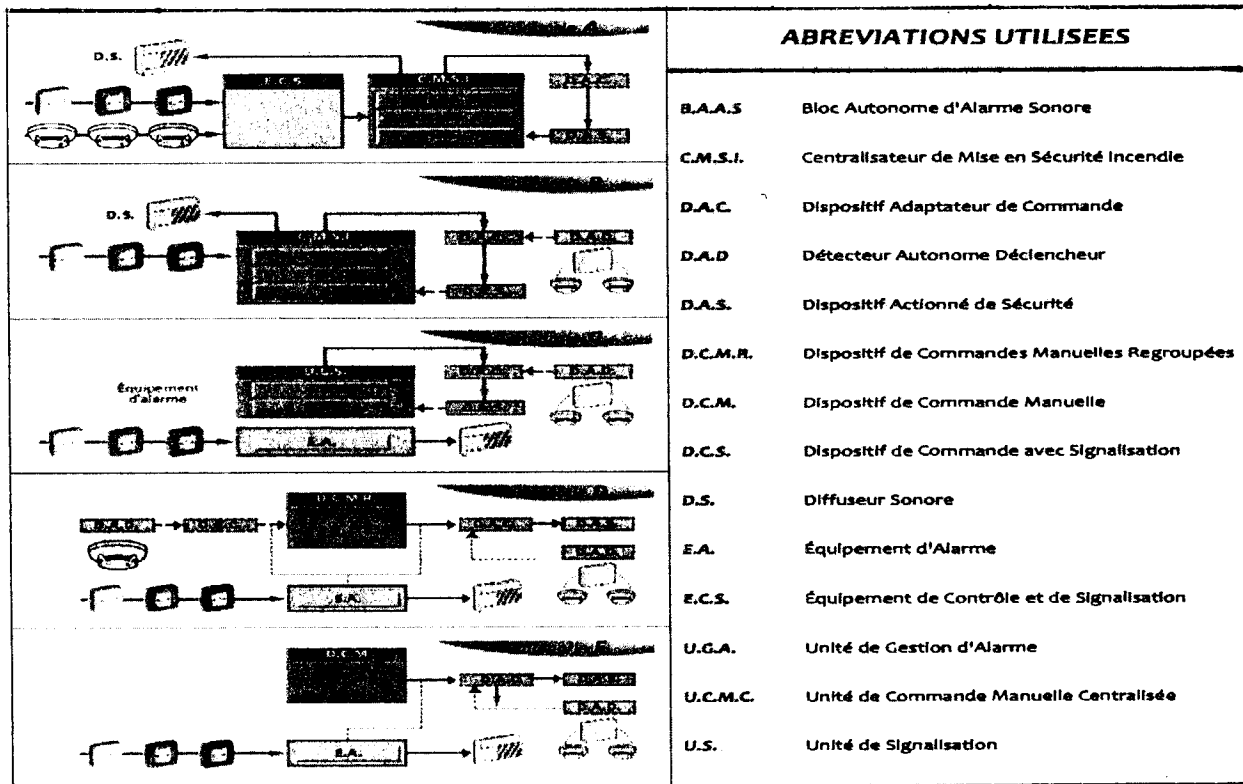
D.S.

E.C.S.

C.M.S.I.

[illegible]

D.S.

C.M.S.I.

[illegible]

Équipement d'alarme

U.S.

E.A.

D.C.M.R.

E.A.

D.C.M.

E.A.

ABREVIATIONS UTILISEES

| | |
|---|---|
| B.A.A.S | Bloc Autonome d'Alarme Sonore |
| C.M.S.I. | Centralisateur de Mise en Sécurité Incendie |
| D.A.C. | Dispositif Adaptateur de Commande |
| D.A.D | Détecteur Autonome Déclencheur |
| D.A.S. | Dispositif Actionné de Sécurité |
| D.C.M.R. | Dispositif de Commandes Manuelles Regroupées |
| D.C.M. | Dispositif de Commande Manuelle |
| D.C.S. | Dispositif de Commande avec Signalisation |
| D.S. | Diffuseur Sonore |
| E.A. | Équipement d'Alarme |
| E.C.S. | Équipement de Contrôle et de Signalisation |
| U.G.A. | Unité de Gestion d'Alarme |
| U.C.M.C. | Unité de Commande Manuelle Centralisée |
| U.S. | Unité de Signalisation |